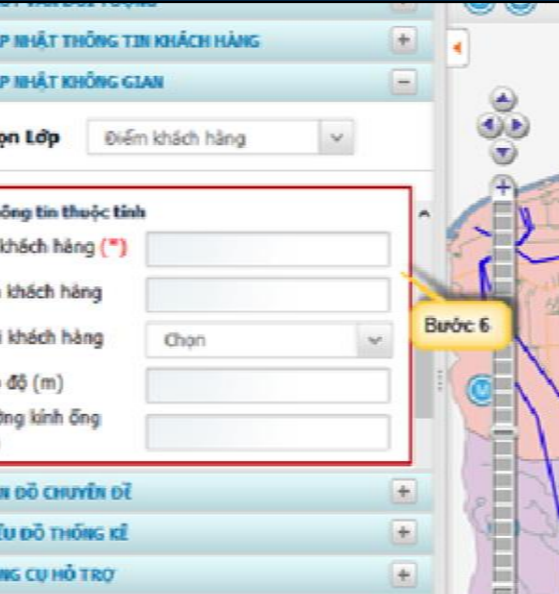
P NHẬT THÔNG TIN KHÁCH HÀNG
+
P NHẬT KHÔNG GIAN
−
ọn Lớp
Điểm khách hàng
ông tin thuộc tính
khách hàng (*)
khách hàng
i khách hàng
Chọn
độ (m)
ờng kính ống
Bước 6
N ĐỒ CHUYÊN ĐỀ
+
ỂU ĐỒ THỐNG KÊ
+
NG CỤ HỖ TRỢ
+